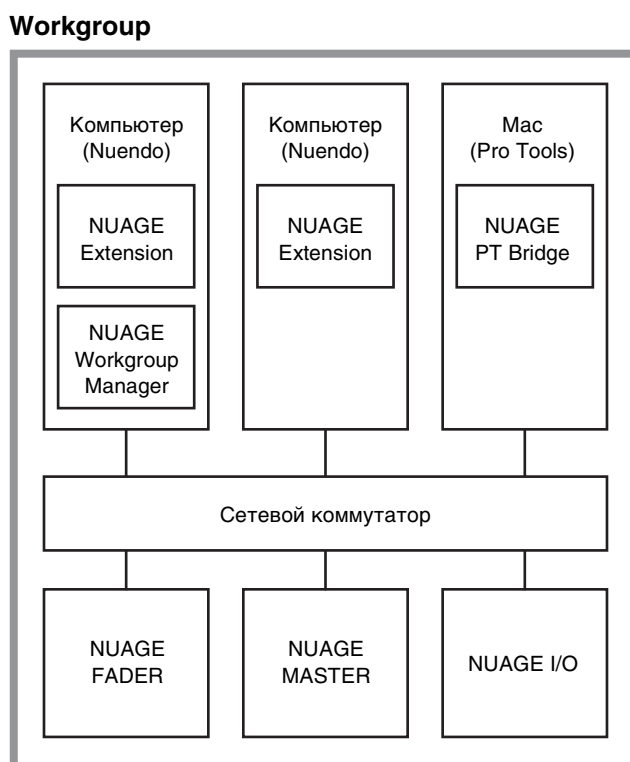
Workgroup

Компьютер (Nuendo)

NUAGE Extension

NUAGE Workgroup Manager

Компьютер (Nuendo)

NUAGE Extension

Mac (Pro Tools)

NUAGE PT Bridge

Сетевой коммутатор

NUAGE FADER

NUAGE MASTER

NUAGE I/O